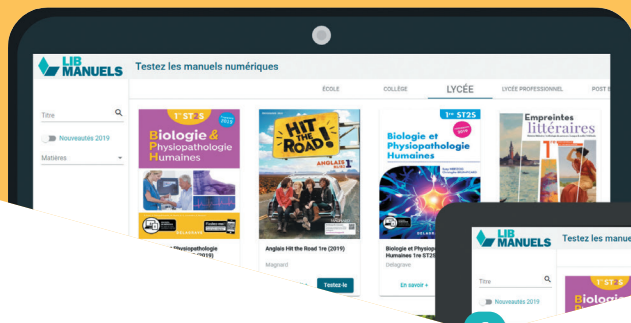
LIB MANUELS

Testez les manuels numériques

ÉCOLE

COLLÈGE

LYCÉE

LYCÉE PROFESSIONNEL

POST B

Titre

Nouveautés 2019

Matières

$1^{re}$ ST2S

Biologie & Physiopathologie Humaines

HIT THE ROAD!

ANGLAIS

$1^{re}$ ST2S

Biologie et Physiopathologie Humaines

Empreintes littéraires

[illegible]hysiopathologie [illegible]019)

Anglais Hit the Road 1re (2019)

Magnard

Testez-le

Biologie et Physiop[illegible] Humaines 1re ST2S

Delagrave

En savoir +

LIB MANUELS

Testez les manue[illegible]

Titre

Nouveautés 2019

Biologie